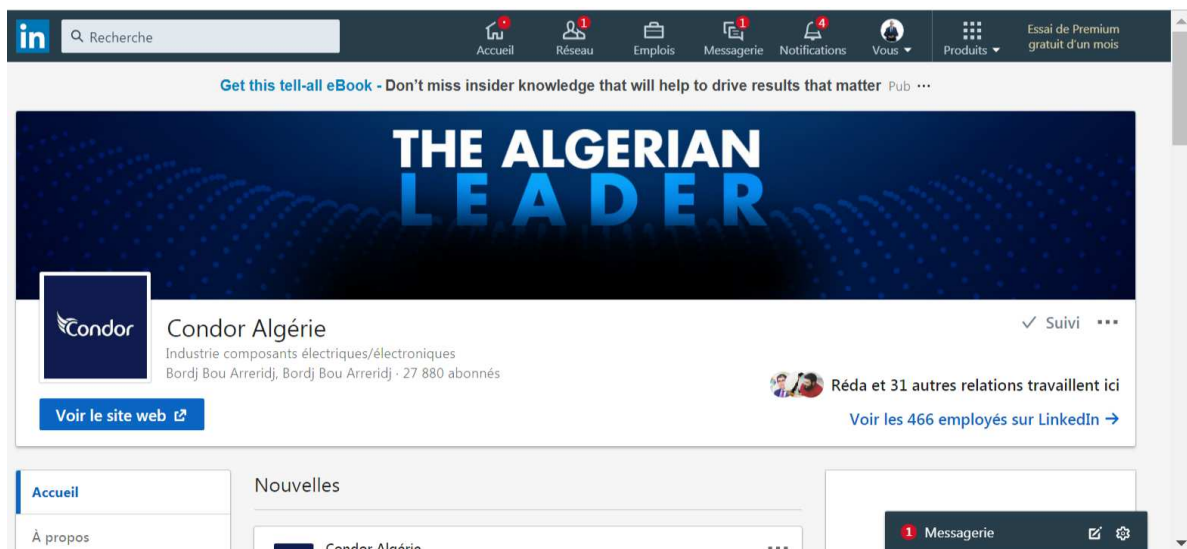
in Recherche

Accueil 1 Réseau Emplois 1 Messagerie 4 Notifications Vous Produits Essai de Premium gratuit d'un mois

Get this tell-all eBook - Don't miss insider knowledge that will help to drive results that matter Pub ···

THE ALGERIAN LEADER

Condor

Condor Algérie
Industrie composants électriques/électroniques
Bordj Bou Arreridj, Bordj Bou Arreridj · 27 880 abonnés

✓ Suivi ···

Réda et 31 autres relations travaillent ici

Voir les 466 employés sur LinkedIn →

Voir le site web

Accueil
À propos

Nouvelles

Condor Algérie ···

1 Messagerie